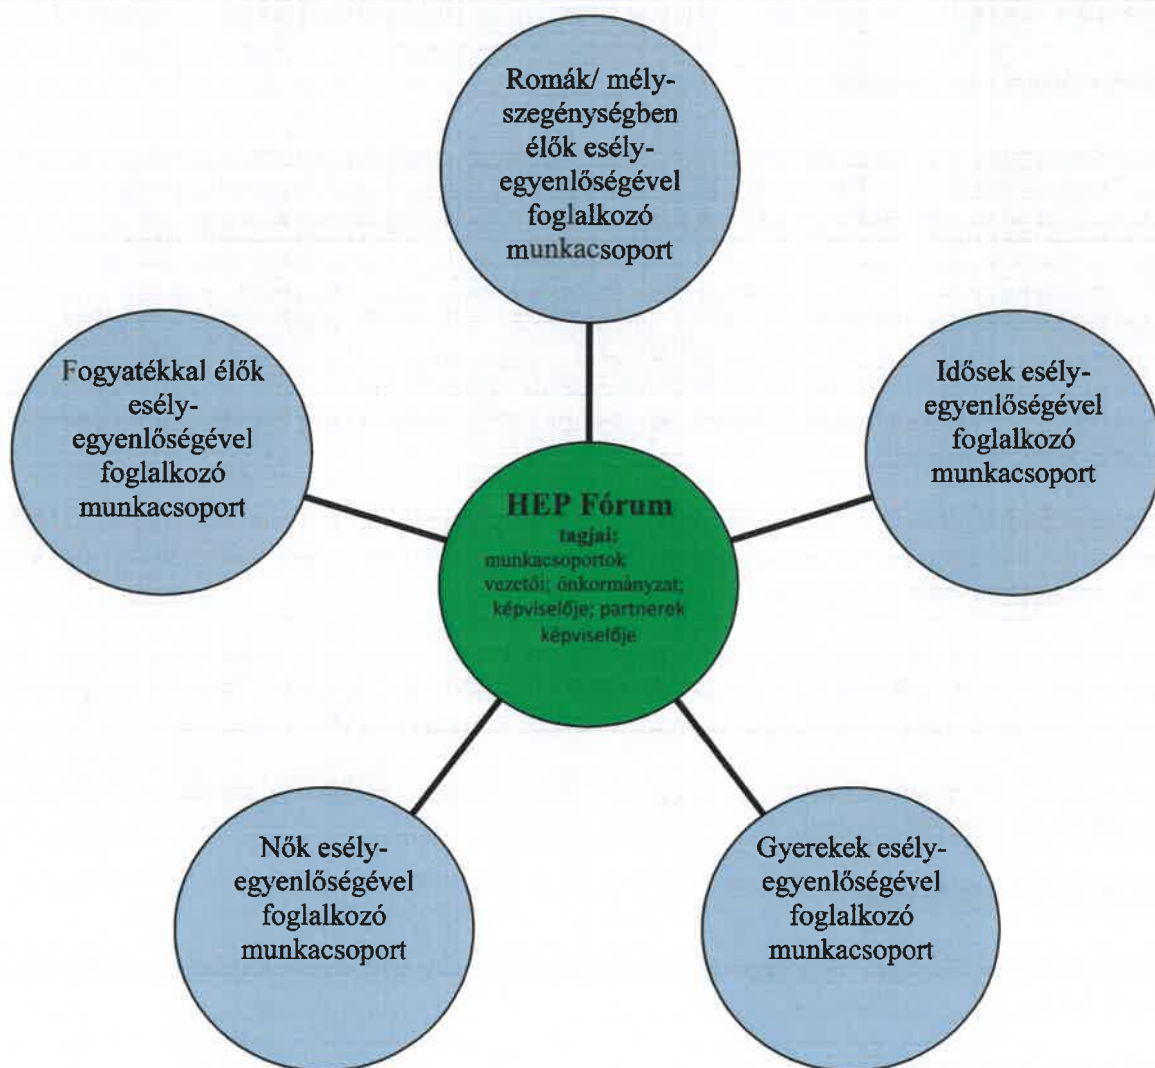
Romák/ mély-szegénységben élők esély-egyenlőségével foglalkozó munkacsoport

Fogyatékkal élők esély-egyenlőségével foglalkozó munkacsoport

Idősek esély-egyenlőségével foglalkozó munkacsoport

HEP Fórum
tagjai:
munkacsoportok vezetői; önkormányzat; képviselője; partnerek képviselője

Nők esély-egyenlőségével foglalkozó munkacsoport

Gyerekek esély-egyenlőségével foglalkozó munkacsoport